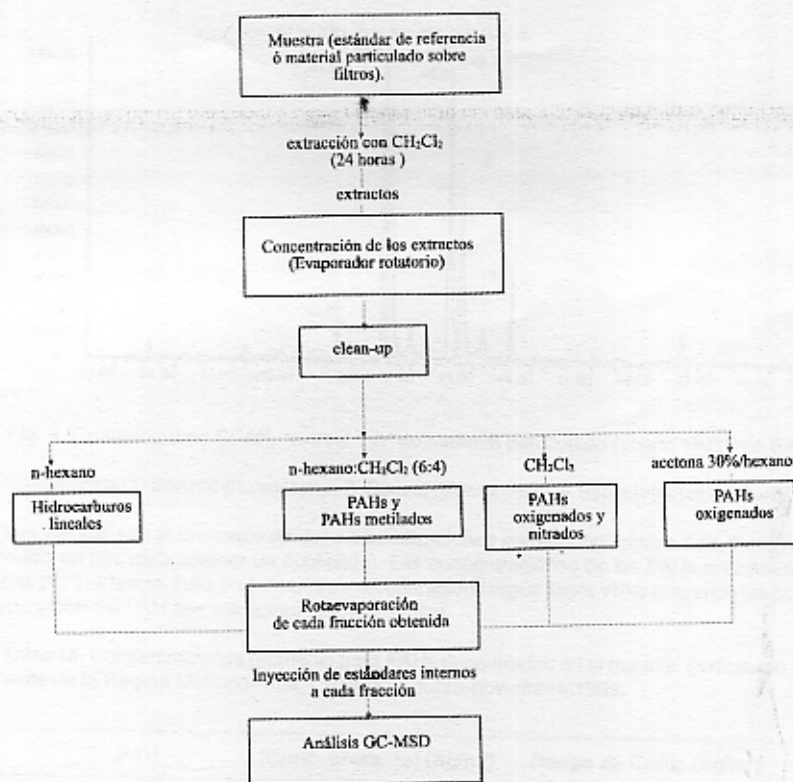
Muestra (estándar de referencia ó material particulado sobre filtros).

extracción con $CH_2Cl_2$ (24 horas )

extractos

Concentración de los extractos (Evaporador rotatorio)

clean-up

n-hexano

Hidrocarburos lineales

n-hexano:$CH_2Cl_2$ (6:4)

PAHs y PAHs metilados

$CH_2Cl_2$

PAHs oxigenados y nitrados

acetona 30%/hexano

PAHs oxigenados

Rotaevaporación de cada fracción obtenida

Inyección de estándares internos a cada fracción

Análisis GC-MSD